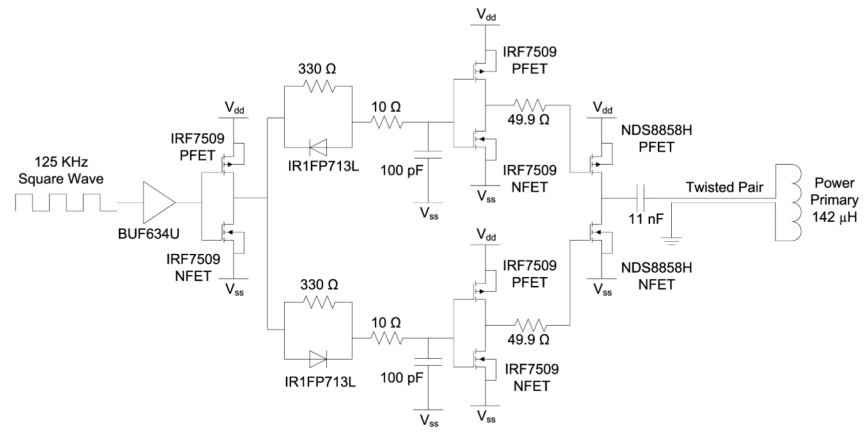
125 KHz
Square Wave

BUF634U

$V_{dd}$
IRF7509
PFET

IRF7509
NFET
$V_{ss}$

330 Ω
IR1FP713L
10 Ω
100 pF
$V_{ss}$

$V_{dd}$
IRF7509
PFET
49.9 Ω
IRF7509
NFET
$V_{ss}$

$V_{dd}$
NDS8858H
PFET
11 nF
Twisted Pair
Power
Primary
142 μH
NDS8858H
NFET
$V_{ss}$

330 Ω
IR1FP713L
10 Ω
100 pF
$V_{ss}$

$V_{dd}$
IRF7509
PFET
49.9 Ω
IRF7509
NFET
$V_{ss}$